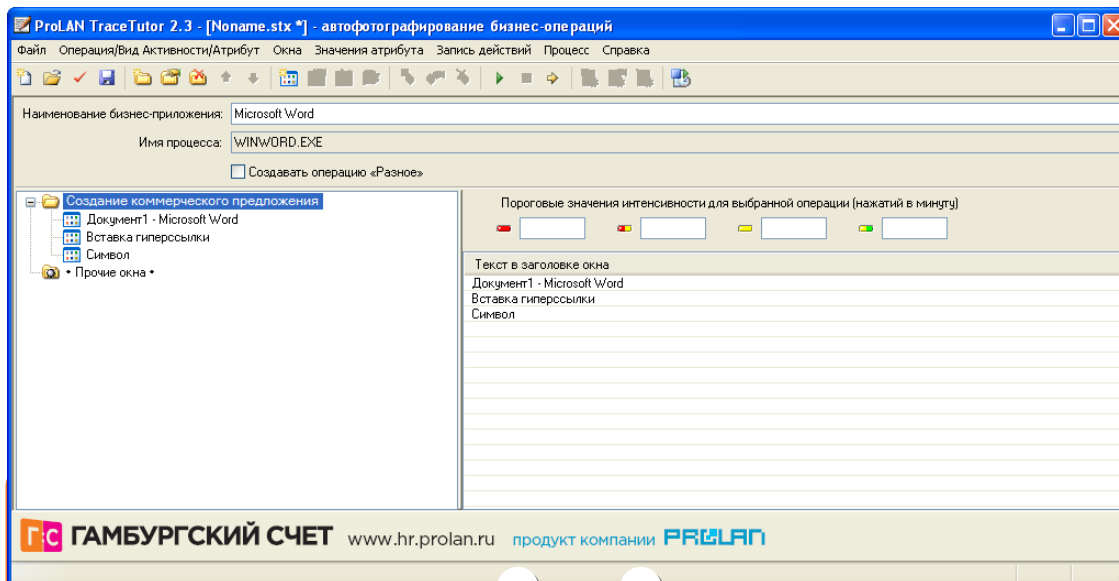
ProLAN TraceTutor 2.3 - [Noname.stx *] - автофотографирование бизнес-операций

Файл Операция/Вид Активности/Атрибут Окна Значения атрибута Запись действий Процесс Справка

Наименование бизнес-приложения: Microsoft Word

Имя процесса: WINWORD.EXE

Создавать операцию «Разное»

Создание коммерческого предложения
Документ1 - Microsoft Word
Вставка гиперссылки
Символ
• Прочие окна •

Пороговые значения интенсивности для выбранной операции (нажатий в минуту)

| Текст в заголовке окна |
|---|
| Документ1 - Microsoft Word |
| Вставка гиперссылки |
| Символ |

ГС ГАМБУРГСКИЙ СЧЕТ www.hr.prolan.ru продукт компании PROLAN